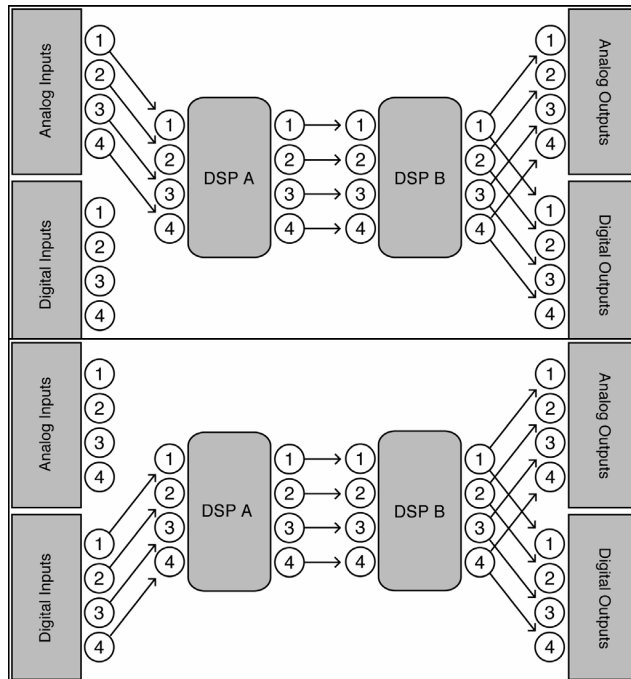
Analog Inputs
1
2
3
4
Digital Inputs
1
2
3
4
1
2
3
4
DSP A
1
2
3
4
1
2
3
4
DSP B
1
2
3
4
1
2
3
4
Analog Outputs
1
2
3
4
Digital Outputs

Analog Inputs
1
2
3
4
Digital Inputs
1
2
3
4
1
2
3
4
DSP A
1
2
3
4
1
2
3
4
DSP B
1
2
3
4
1
2
3
4
Analog Outputs
1
2
3
4
Digital Outputs